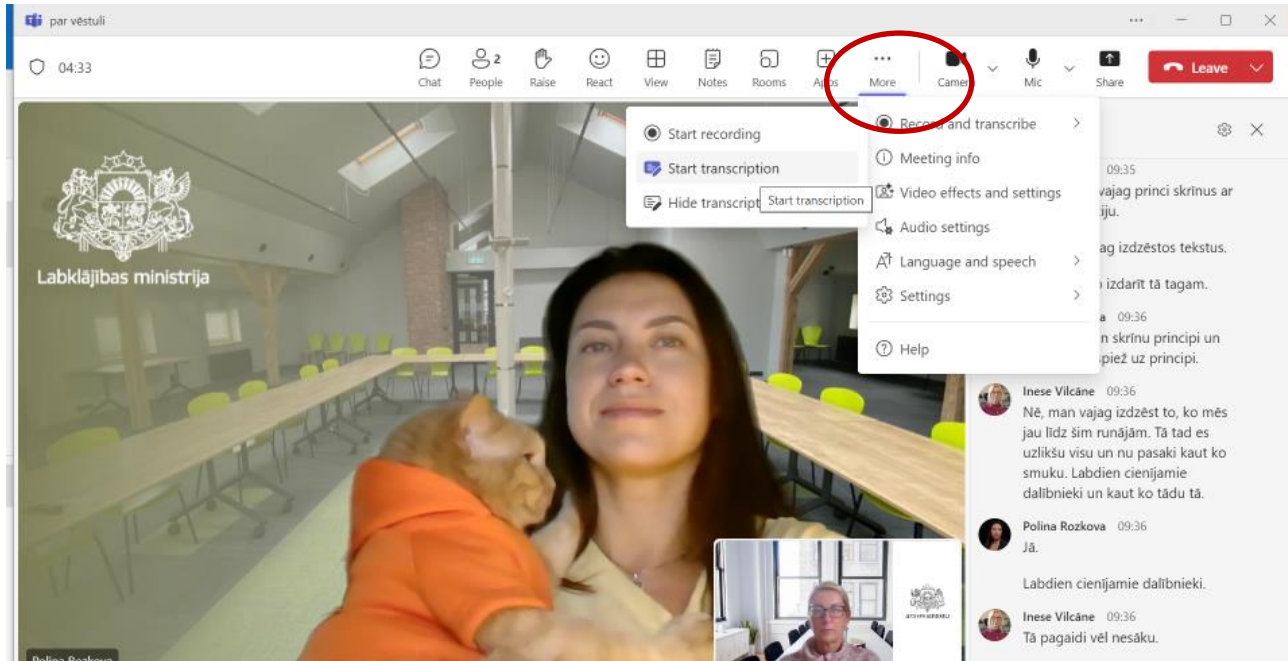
par vēstuli

04:33

Chat
People 2
Raise
React
View
Notes
Rooms
Apps
More
Camera
Mic
Share
Leave

Start recording
Start transcription
Hide transcript
Start transcription

Record and transcribe
Meeting info
Video effects and settings
Audio settings
Language and speech
Settings
Help

Labklājības ministrija

09:35
vajag princi skrīnus ar
iju.

ag izdzēstos tekstus.

izdarīt tā tagam.

a 09:36
n skrīnu principi un
piež uz principi.

Inese Vilcāne 09:36
Nē, man vajag izdzēst to, ko mēs jau līdz šim runājām. Tā tad es uzlikšu visu un nu pasaki kaut ko smuku. Labdien cienījamie dalībnieki un kaut ko tādu tā.

Polina Rozkova 09:36
Jā.

Labdien cienījamie dalībnieki.

Inese Vilcāne 09:36
Tā pagaidi vēl nesāku.

Polina Rozkova